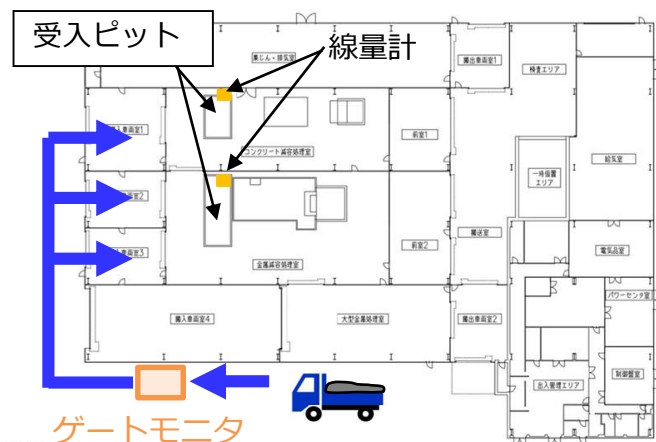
受入ピット

線量計

集じん・排気室

搬出車両室1

検査エリア

入車両室1

コンクリート減容処理室

前室1

給気室

一時保管エリア

入車両室2

前室2

搬送室

電気品室

入車両室3

金属減容処理室

パワーセンタ室

搬入車両室4

大型金属処理室

搬出車両室2

制御盤室

出入管理エリア

ゲートモニタ